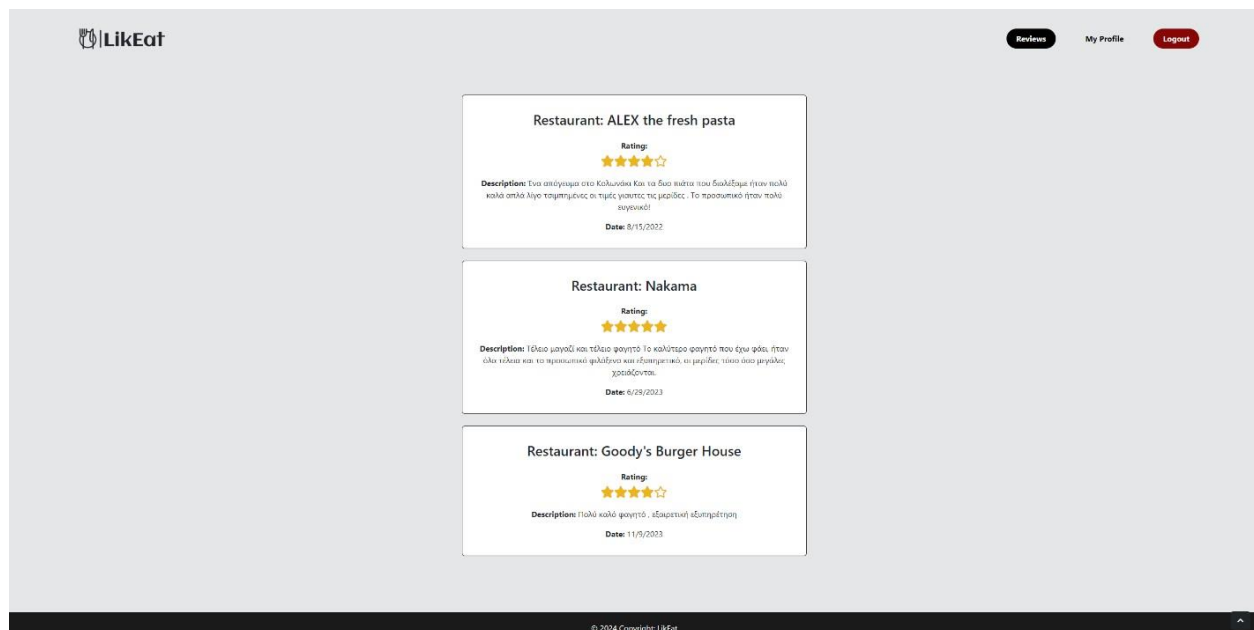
LikEat

Reviews My Profile Logout

Restaurant: ALEX the fresh pasta

Rating:

Description: Ένα απόγευμα στο Κολωνάκι Και τα δυο πιάτα που διαλέξαμε ήταν πολύ καλά απλά λίγο τσιμπημένες οι τιμές για τις μερίδες . Το προσωπικό ήταν πολύ ευγενικό!

Date: 8/15/2022

Restaurant: Nakama

Rating:

Description: Τέλειο μαγαζί και τέλειο φαγητό Το καλύτερο φαγητό που έχω φάει, ήταν όλα τέλεια και το προσωπικό φιλόξενο και εξυπηρετικό, οι μερίδες τόσο όσο μεγάλες χρειάζονται.

Date: 6/29/2023

Restaurant: Goody's Burger House

Rating:

Description: Πολύ καλό φαγητό , εξαιρετική εξυπηρέτηση

Date: 11/9/2023

© 2024 Copyright: LikEat